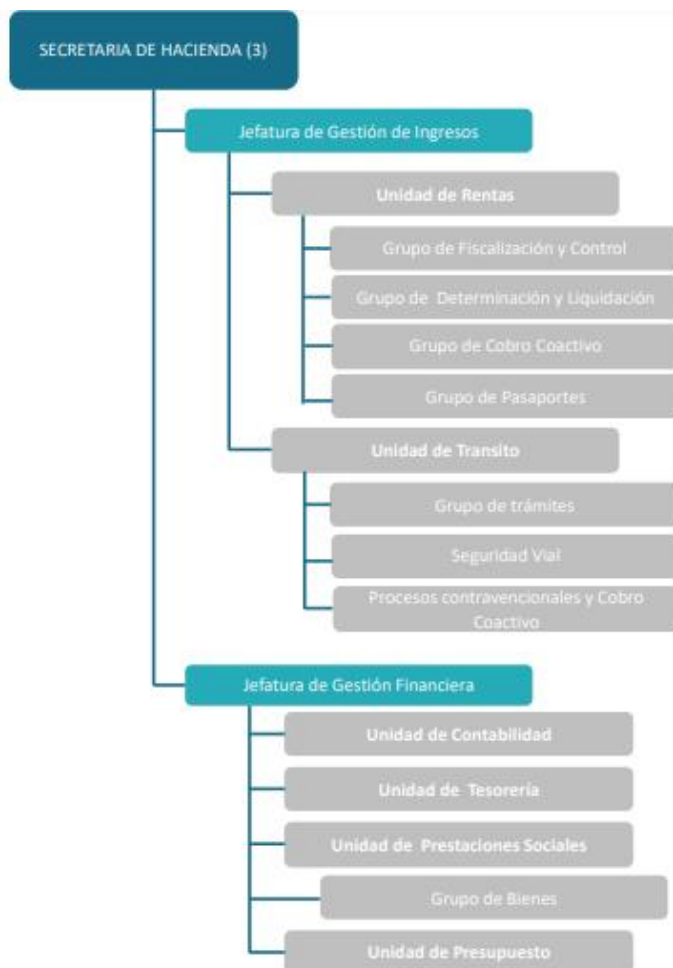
SECRETARIA DE HACIENDA (3)

Jefatura de Gestión de Ingresos

Unidad de Rentas

Grupo de Fiscalización y Control

Grupo de Determinación y Liquidación

Grupo de Cobro Coactivo

Grupo de Pasaportes

Unidad de Transito

Grupo de trámites

Seguridad Vial

Procesos contravencionales y Cobro Coactivo

Jefatura de Gestión Financiera

Unidad de Contabilidad

Unidad de Tesorería

Unidad de Prestaciones Sociales

Grupo de Bienes

Unidad de Presupuesto